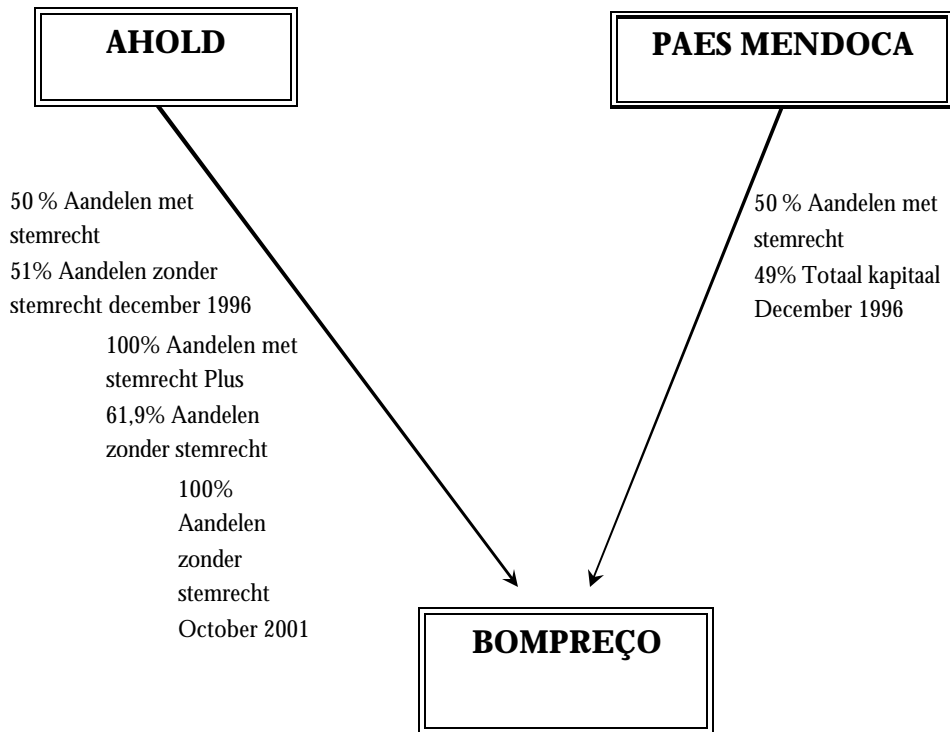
AHOLD

PAES MENDOCA

50 % Aandelen met stemrecht
51% Aandelen zonder stemrecht december 1996

100% Aandelen met stemrecht Plus 61,9% Aandelen zonder stemrecht

100% Aandelen zonder stemrecht October 2001

50 % Aandelen met stemrecht
49% Totaal kapitaal December 1996

BOMPREÇO